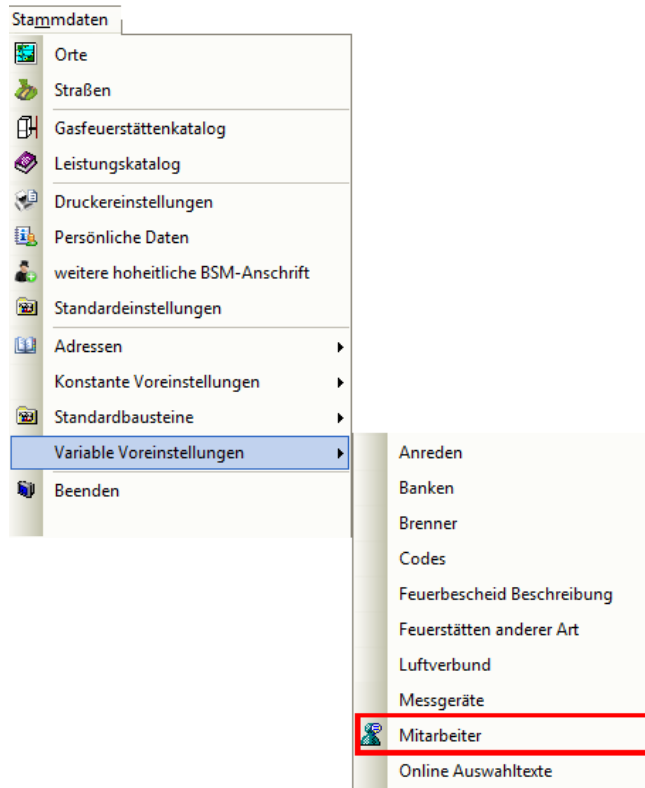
Stammdaten

Orte
Straßen
Gasfeuerstättenkatalog
Leistungskatalog
Druckereinstellungen
Persönliche Daten
weitere hoheitliche BSM-Anschrift
Standardeinstellungen
Adressen
Konstante Voreinstellungen
Standardbausteine
Variable Voreinstellungen
Beenden

Anreden
Banken
Brenner
Codes
Feuerbescheid Beschreibung
Feuerstätten anderer Art
Luftverbund
Messgeräte
Mitarbeiter
Online Auswahltexte